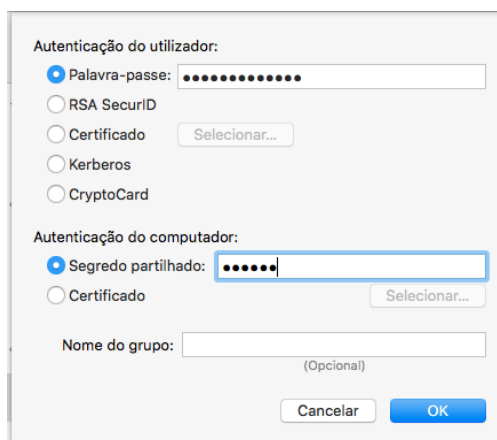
Autenticação do utilizador:

Palavra-passe: •••••••••••••

RSA SecurID

Certificado Selecionar...

Kerberos

CryptoCard

Autenticação do computador:

Segredo partilhado: ••••••

Certificado Selecionar...

Nome do grupo:

(Opcional)

Cancelar OK